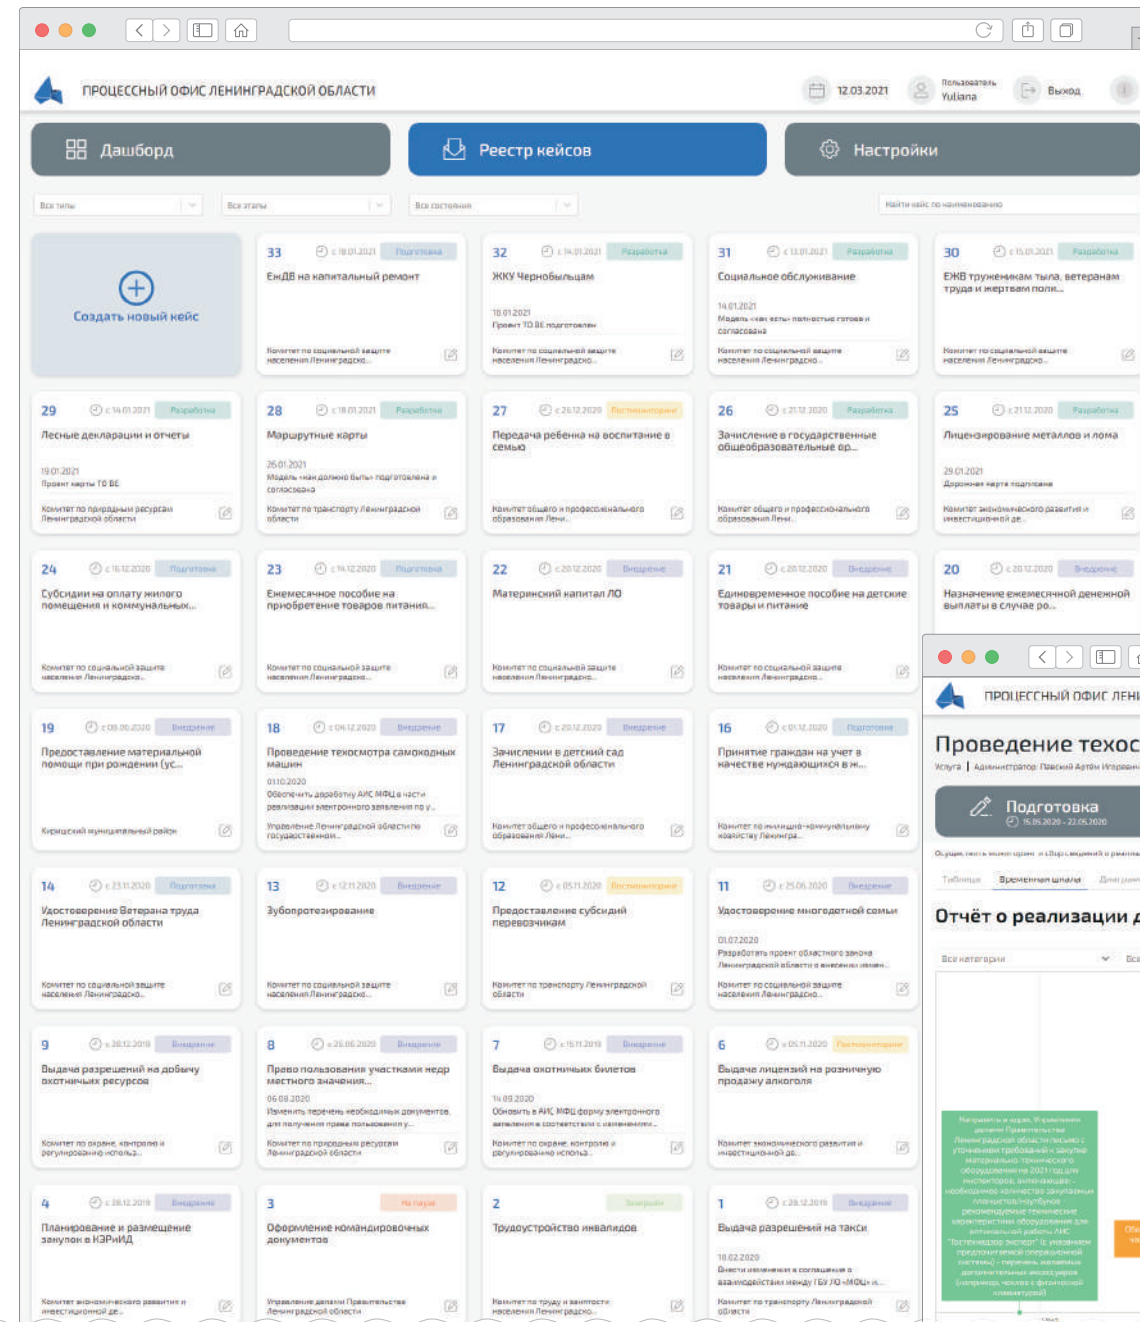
ПРОЦЕССНЫЙ ОФИС ЛЕНИНГРАДСКОЙ ОБЛАСТИ

12.03.2021 Пользователь Yuliana Выход

Дашборд | Реестр кейсов | Настройки

Все типы | Все этапы | Все состояния | Найти кейс по наименованию

Создать новый кейс

33 с 18.01.2021 Подготовка
ЕнДВ на капитальный ремонт
Комитет по социальной защите населения Ленинградско...

32 с 14.01.2021 Разработка
ЖКУ Чернобыльцам
18.01.2021
Проект ТО ВЕ подготовлен
Комитет по социальной защите населения Ленинградско...

31 с 13.01.2021 Разработка
Социальное обслуживание
14.01.2021
Модель «как есть» полностью готова и согласована
Комитет по социальной защите населения Ленинградско...

30 с 15.01.2021 Разработка
ЕЖВ труженикам тыла, ветеранам труда и жертвам поли...
Комитет по социальной защите населения Ленинградско...

29 с 14.01.2021 Разработка
Лесные декларации и отчеты
19.01.2021
Проект карты ТО ВЕ
Комитет по природным ресурсам Ленинградской области

28 с 18.01.2021 Разработка
Маршрутные карты
26.01.2021
Модель «как должно быть» подготовлена и согласована
Комитет по транспорту Ленинградской области

27 с 26.12.2020 Постмониторинг
Передача ребенка на воспитание в семью
Комитет общего и профессионального образования Лени...

26 с 21.12.2020 Разработка
Зачисление в государственные общеобразовательные ор...
Комитет общего и профессионального образования Лени...

25 с 21.12.2020 Разработка
Лицензирование металлов и лома
29.01.2021
Дорожная карта подписана
Комитет экономического развития и инвестиционной де...

24 с 16.12.2020 Подготовка
Субсидии на оплату жилого помещения и коммунальных...
Комитет по социальной защите населения Ленинградско...

23 с 14.12.2020 Подготовка
Ежемесячное пособие на приобретение товаров питания...
Комитет по социальной защите населения Ленинградско...

22 с 20.12.2020 Внедрение
Материнский капитал ЛО
Комитет по социальной защите населения Ленинградско...

21 с 20.12.2020 Внедрение
Единовременное пособие на детские товары и питание
Комитет по социальной защите населения Ленинградско...

20 с 20.12.2020 Внедрение
Назначение ежемесячной денежной выплаты в случае ро...

19 с 08.06.2020 Внедрение
Предоставление материальной помощи при рождении (ус...
Кировский муниципальный район

18 с 04.12.2020 Внедрение
Проведение техосмотра самоходных машин
01.10.2020
Обеспечить доработку АИС МФЦ в части реализации электронного заявления по у...
Управление Ленинградской области по государственном...

17 с 20.12.2020 Внедрение
Зачисление в детский сад Ленинградской области
Комитет общего и профессионального образования Лени...

16 с 01.12.2020 Подготовка
Принятие граждан на учет в качестве нуждающихся в ж...
Комитет по жилищно-коммунальному хозяйству Ленингра...

14 с 23.11.2020 Подготовка
Удостоверение Ветерана труда Ленинградской области
Комитет по социальной защите населения Ленинградско...

13 с 12.11.2020 Внедрение
Зубопротезирование
Комитет по социальной защите населения Ленинградско...

12 с 05.11.2020 Постмониторинг
Предоставление субсидий перевозчикам
Комитет по транспорту Ленинградской области

11 с 25.06.2020 Внедрение
Удостоверение многодетной семьи
01.07.2020
Разработать проект областного закона Ленинградской области о внесении измен...
Комитет по социальной защите населения Ленинградско...

9 с 28.12.2019 Внедрение
Выдача разрешений на добычу охотничьих ресурсов
Комитет по охране, контролю и регулированию исполь...

8 с 25.06.2020 Внедрение
Право пользования участками недр местного значения...
06.08.2020
Изменить перечень необходимых документов, для получения права пользования у...
Комитет по природным ресурсам Ленинградской области

7 с 15.11.2019 Внедрение
Выдача охотничьих билетов
14.09.2020
Обновить в АИС МФЦ форму электронного заявления в соответствии с изменениям...
Комитет по охране, контролю и регулированию исполь...

6 с 05.11.2020 Постмониторинг
Выдача лицензий на розничную продажу алкоголя
Комитет экономического развития и инвестиционной де...

4 с 28.12.2019 Внедрение
Планирование и размещение закупок в КЗРиИД
Комитет экономического развития и инвестиционной де...

3 На паузе
Оформление командировочных документов
Управление делами Правительства Ленинградской области

2 Закрыт
Трудоустройство инвалидов
Комитет по труду и занятости населения Ленинградско...

1 с 28.12.2019 Внедрение
Выдача разрешений на такси
18.02.2020
Внести изменения в соглашение о взаимодействии между ГБУ ЛО «МФЦ» и...
Комитет по транспорту Ленинградской области

ПРОЦЕССНЫЙ ОФИС ЛЕНИ
Проведение техос
Услуга | Администратор: Павский Артём Игоревич
Подготовка
15.05.2020 - 22.05.2020
Таблица | Временная шкала | Диа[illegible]
Отчёт о реализации д
Все категории | Все
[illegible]